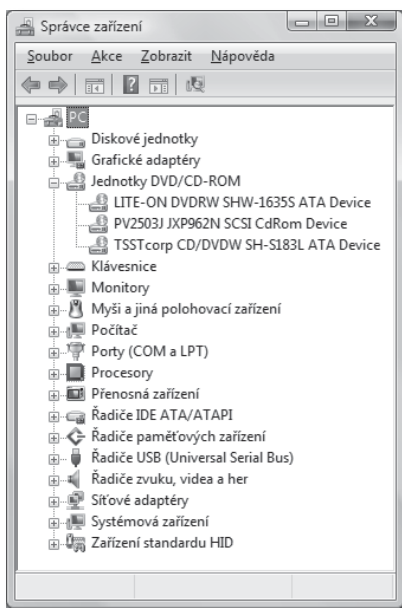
Správce zařízení

Soubor Akce Zobrazit Nápověda

PC
Diskové jednotky
Grafické adaptéry
Jednotky DVD/CD-ROM
LITE-ON DVDRW SHW-1635S ATA Device
PV2503J JXP962N SCSI CdRom Device
TSSTcorp CD/DVDW SH-S183L ATA Device
Klávesnice
Monitory
Myši a jiná polohovací zařízení
Počítač
Porty (COM a LPT)
Procesory
Přenosná zařízení
Řadiče IDE ATA/ATAPI
Řadiče paměťových zařízení
Řadiče USB (Universal Serial Bus)
Řadiče zvuku, videa a her
Síťové adaptéry
Systémová zařízení
Zařízení standardu HID